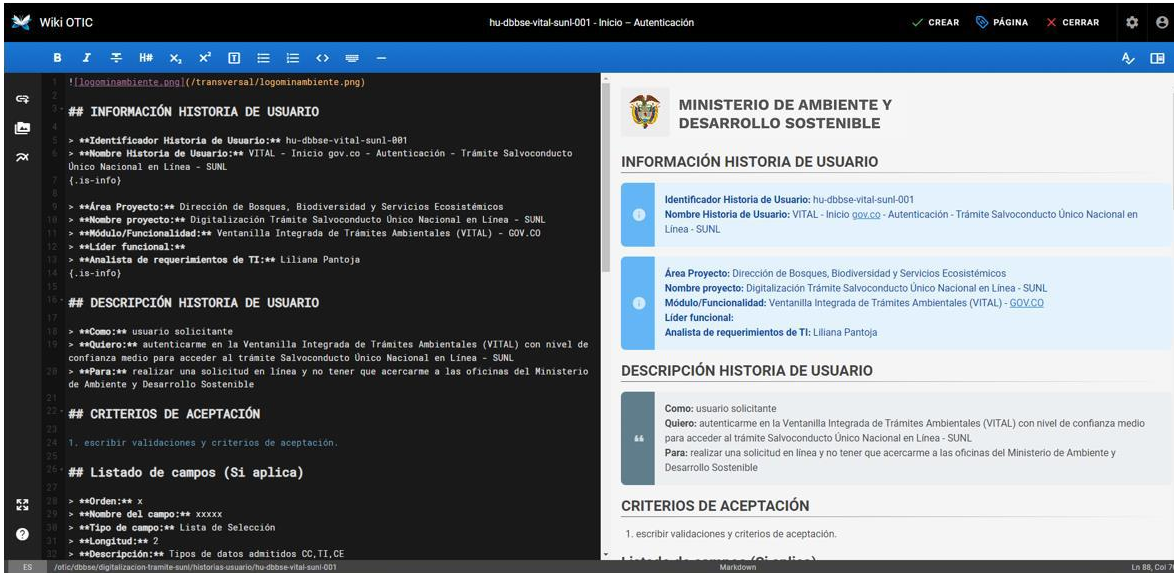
Wiki OTIC

hu-dbbse-vital-sunl-001 - Inicio – Autenticación

CREAR PÁGINA CERRAR

B I H# $x_2$ $x^2$

1 ![logominambiente.png](/transversal/logominambiente.png)
2
3 ## INFORMACIÓN HISTORIA DE USUARIO
4
5 > **Identificador Historia de Usuario:** hu-dbbse-vital-sunl-001
6 > **Nombre Historia de Usuario:** VITAL - Inicio gov.co - Autenticación - Trámite Salvoconducto Único Nacional en Línea - SUNL
7 {.is-info}
8
9 > **Área Proyecto:** Dirección de Bosques, Biodiversidad y Servicios Ecosistémicos
10 > **Nombre proyecto:** Digitalización Trámite Salvoconducto Único Nacional en Línea - SUNL
11 > **Módulo/Funcionalidad:** Ventanilla Integrada de Trámites Ambientales (VITAL) - GOV.CO
12 > **Líder funcional:**
13 > **Analista de requerimientos de TI:** Liliana Pantoja
14 {.is-info}
15
16 ## DESCRIPCIÓN HISTORIA DE USUARIO
17
18 > **Como:** usuario solicitante
19 > **Quiero:** autenticarme en la Ventanilla Integrada de Trámites Ambientales (VITAL) con nivel de confianza medio para acceder al trámite Salvoconducto Único Nacional en Línea - SUNL
20 > **Para:** realizar una solicitud en línea y no tener que acercarme a las oficinas del Ministerio de Ambiente y Desarrollo Sostenible
21
22 ## CRITERIOS DE ACEPTACIÓN
23
24 1. escribir validaciones y criterios de aceptación.
25
26 ## Listado de campos (Si aplica)
27
28 > **Orden:** x
29 > **Nombre del campo:** xxxxx
30 > **Tipo de campo:** Lista de Selección
31 > **Longitud:** 2
32 > **Descripción:** Tipos de datos admitidos CC,TI,CE

MINISTERIO DE AMBIENTE Y DESARROLLO SOSTENIBLE

INFORMACIÓN HISTORIA DE USUARIO

Identificador Historia de Usuario: hu-dbbse-vital-sunl-001
Nombre Historia de Usuario: VITAL - Inicio gov.co - Autenticación - Trámite Salvoconducto Único Nacional en Línea - SUNL

Área Proyecto: Dirección de Bosques, Biodiversidad y Servicios Ecosistémicos
Nombre proyecto: Digitalización Trámite Salvoconducto Único Nacional en Línea - SUNL
Módulo/Funcionalidad: Ventanilla Integrada de Trámites Ambientales (VITAL) - GOV.CO
Líder funcional:
Analista de requerimientos de TI: Liliana Pantoja

DESCRIPCIÓN HISTORIA DE USUARIO

Como: usuario solicitante
Quiero: autenticarme en la Ventanilla Integrada de Trámites Ambientales (VITAL) con nivel de confianza medio para acceder al trámite Salvoconducto Único Nacional en Línea - SUNL
Para: realizar una solicitud en línea y no tener que acercarme a las oficinas del Ministerio de Ambiente y Desarrollo Sostenible

CRITERIOS DE ACEPTACIÓN

1. escribir validaciones y criterios de aceptación.

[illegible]

ES /otic/dbbse/digitalizacion-tramite-sunl/historias-usuario/hu-dbbse-vital-sunl-001 Markdown Ln 88, Col 7